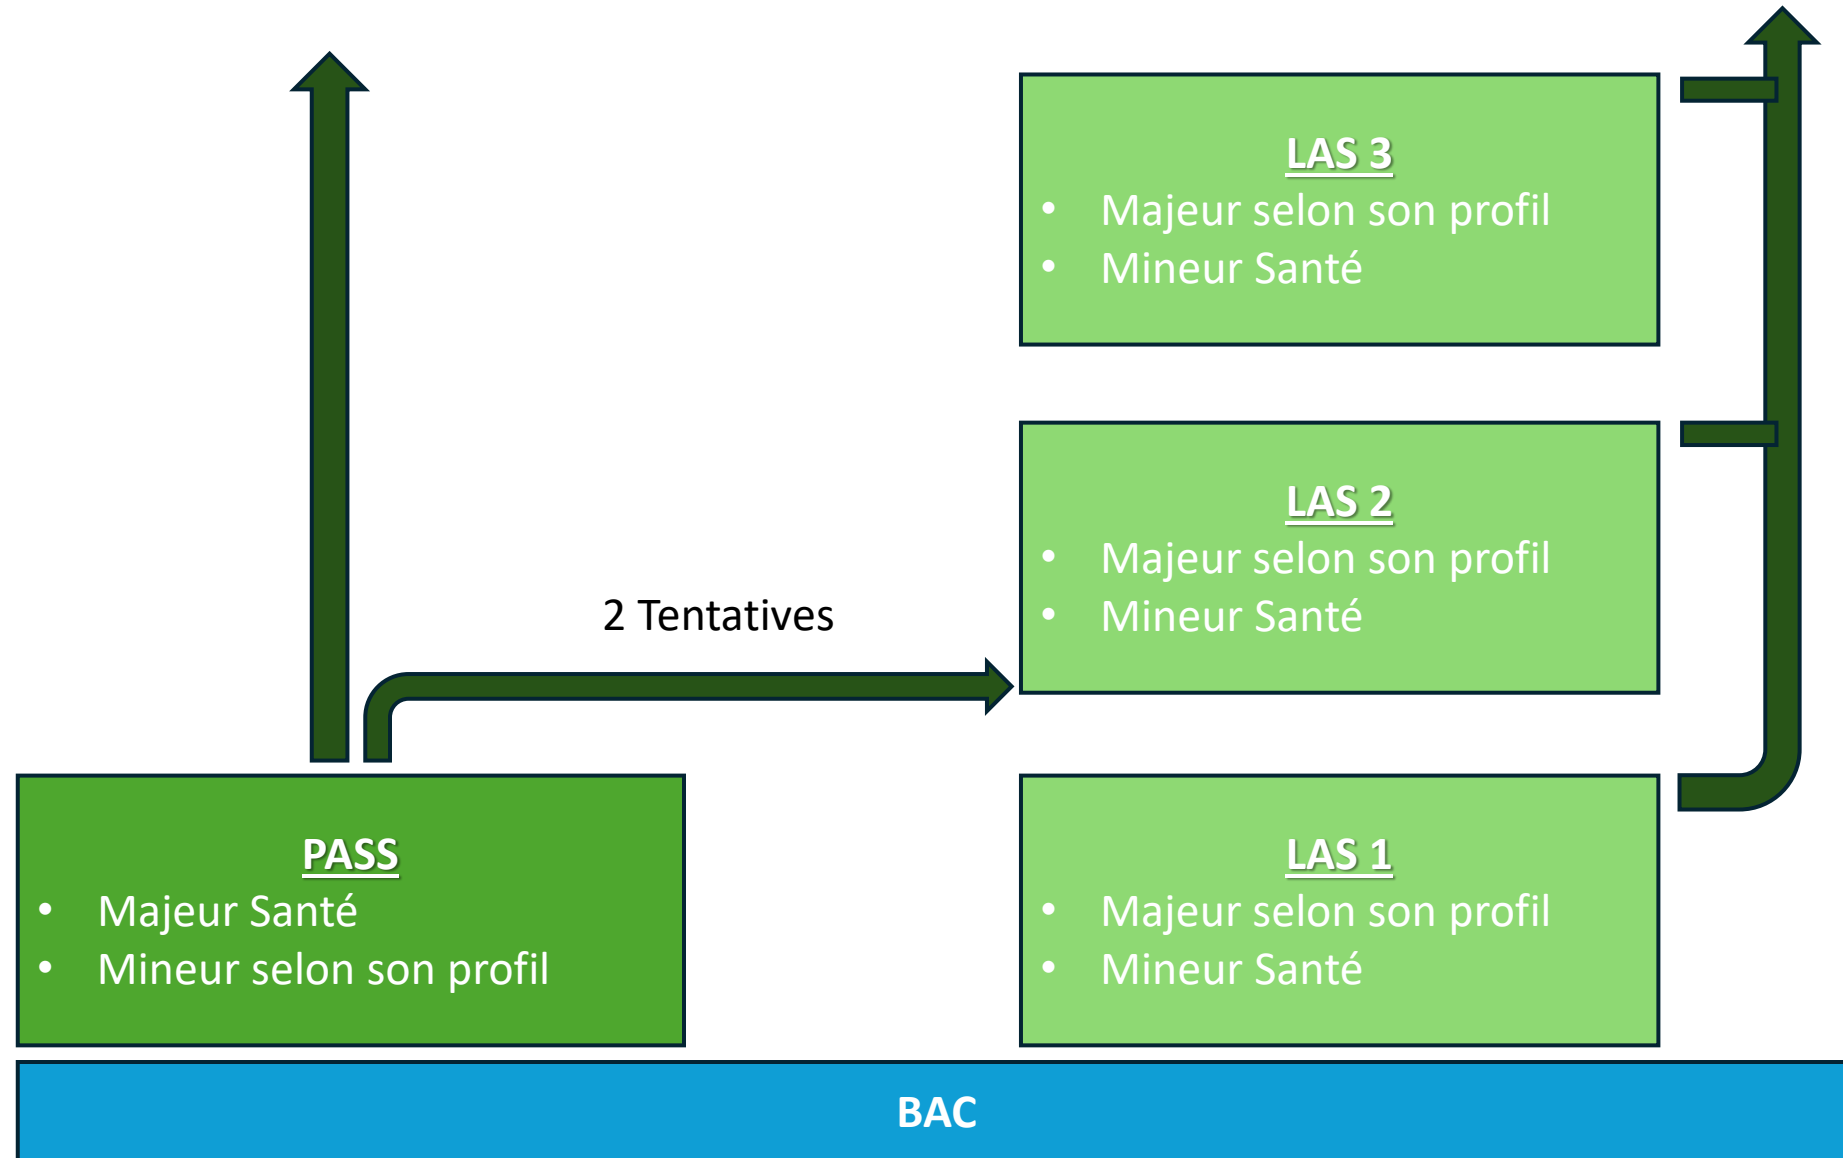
LAS 3
- Majeur selon son profil
- Mineur Santé

LAS 2
- Majeur selon son profil
- Mineur Santé

2 Tentatives

PASS
- Majeur Santé
- Mineur selon son profil

LAS 1
- Majeur selon son profil
- Mineur Santé

BAC